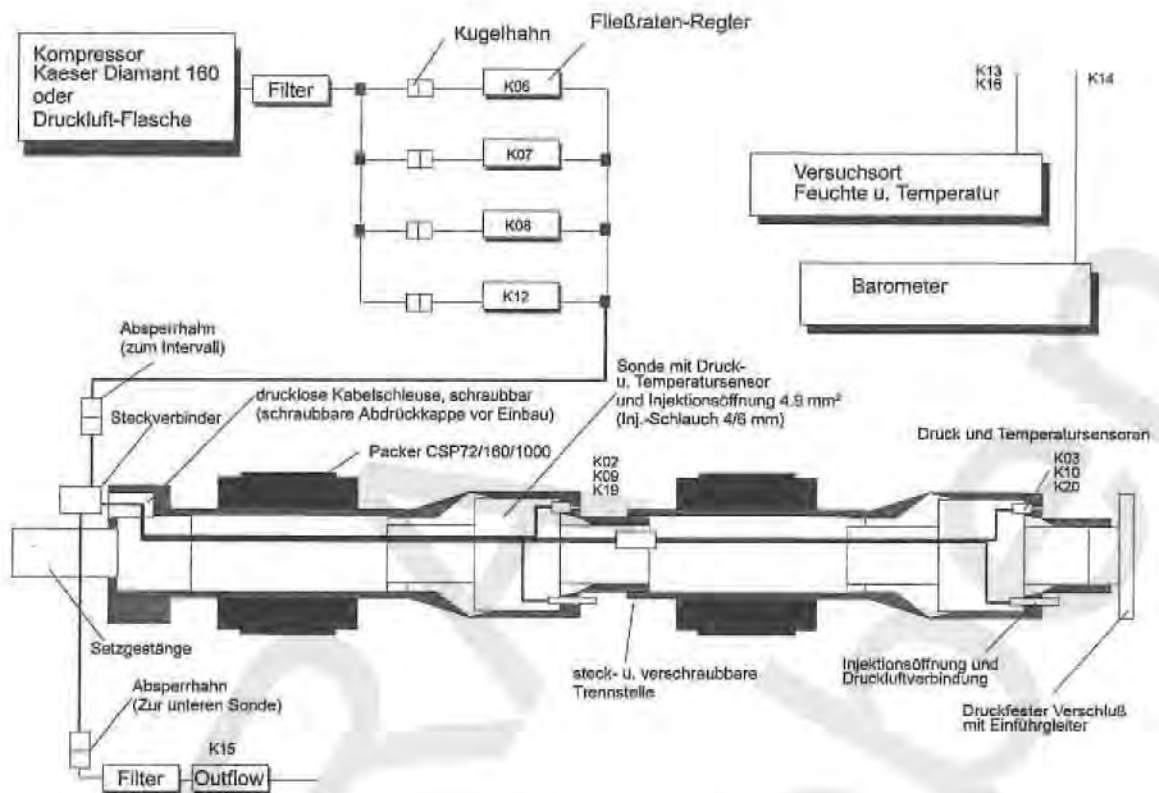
Kompressor
Kaeser Diamant 160
oder
Druckluft-Flasche

Filter

Kugelhahn

Fließraten-Regler

K06

K07

K08

K12

K13
K16

K14

Versuchsort
Feuchte u. Temperatur

Barometer

Absperrhahn
(zum Intervall)

Steckverbinder

drucklose Kabelschleuse, schraubbar
(schraubbare Abdrückkappe vor Einbau)

Sonde mit Druck- u. Temperatursensor und Injektionsöffnung 4.9 mm²
(Inj.-Schlauch 4/6 mm)

Packer CSP72/160/1000

K02
K09
K19

Druck und Temperatursensoren

K03
K10
K20

Setzgestänge

steck- u. verschraubbare Trennstelle

Injektionsöffnung und Druckluftverbindung

Druckfester Verschluß mit Einführgleiter

Absperrhahn
(Zur unteren Sonde)

K15

Filter

Outflow